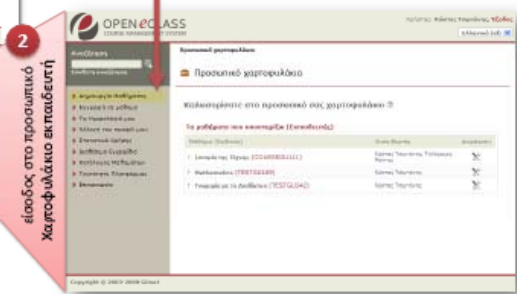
2

είσοδος στο προσωπικό χαρτοφυλάκιο εκπαιδευτή

OPEN eCLASS
COURSE MANAGEMENT SYSTEM

Χρήστης: Κώστας Τσιρούλης, Έξοδος

Ελληνικά (el)

Αναζήτηση

Σύνθετη αναζήτηση

Προσωπικό χαρτοφυλάκιο

Προσωπικό χαρτοφυλάκιο

Καλωσορίσατε στο προσωπικό σας χαρτοφυλάκιο !!

Τα μαθήματα που υποστηρίζω (Εκπαιδευτής)

| Μάθημα (Κωδικός) | Όνομα Καθηγητή | Διαγραφή |
|---|---|---|
| 1 Εισαγωγή της Έρευνας (CCUO9B1B1111) | Κώστας Τσιρούλης, Τσιλιόγκας Γιάννης | |
| 2 Μαθηματικά (TESTGU189) | Κώστας Τσιρούλης | |
| 3 Γνωριμία με το Διαδίκτυο (TESTGLO42) | Κώστας Τσιρούλης | |

Copyright © 2003-2008 GUnet